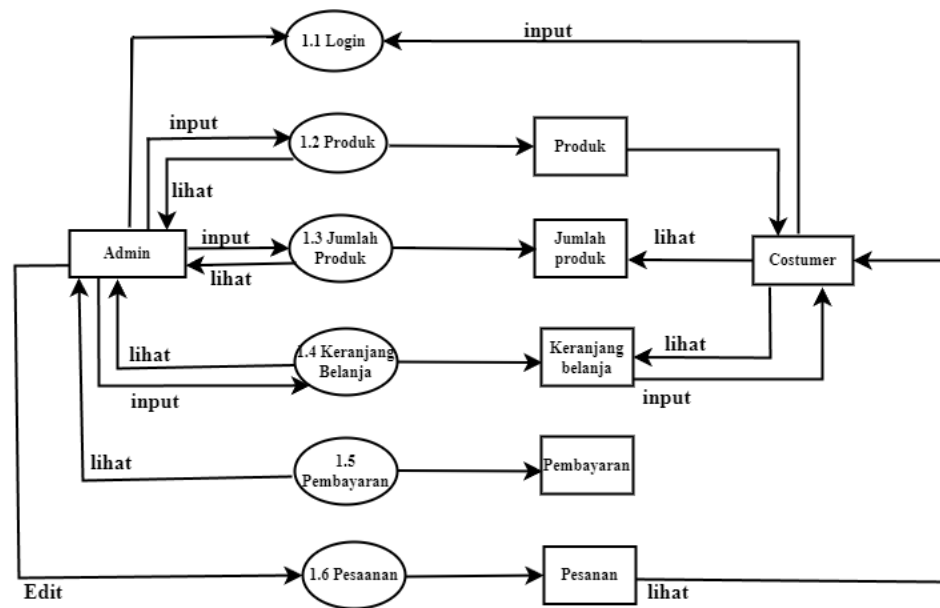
1.1 Login

input

input

1.2 Produk

Produk

lihat

input

1.3 Jumlah Produk

Jumlah produk

lihat

Admin

Costumer

lihat

lihat

1.4 Keranjang Belanja

Keranjang belanja

lihat

input

input

lihat

1.5 Pembayaran

Pembayaran

1.6 Pesaanan

Pesanan

lihat

Edit